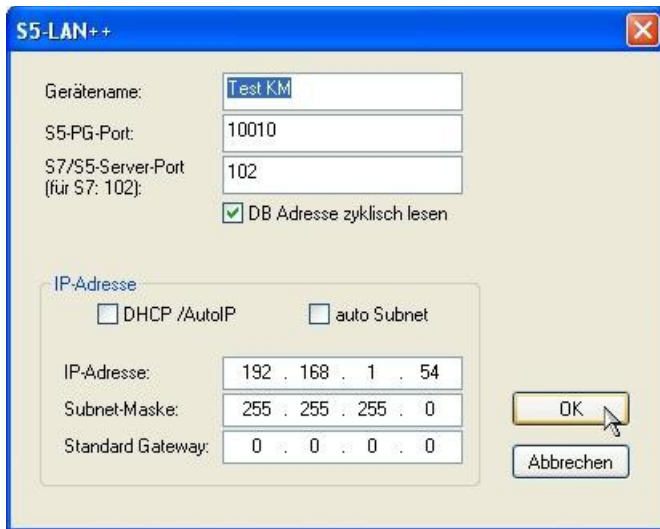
S5-LAN++

Gerätename: Test KM

S5-PG-Port: 10010

S7/S5-Server-Port (für S7: 102): 102

DB Adresse zyklisch lesen

IP-Adresse

DHCP /AutoIP

auto Subnet

IP-Adresse: 192 . 168 . 1 . 54

Subnet-Maske: 255 . 255 . 255 . 0

Standard Gateway: 0 . 0 . 0 . 0

OK

Abbrechen